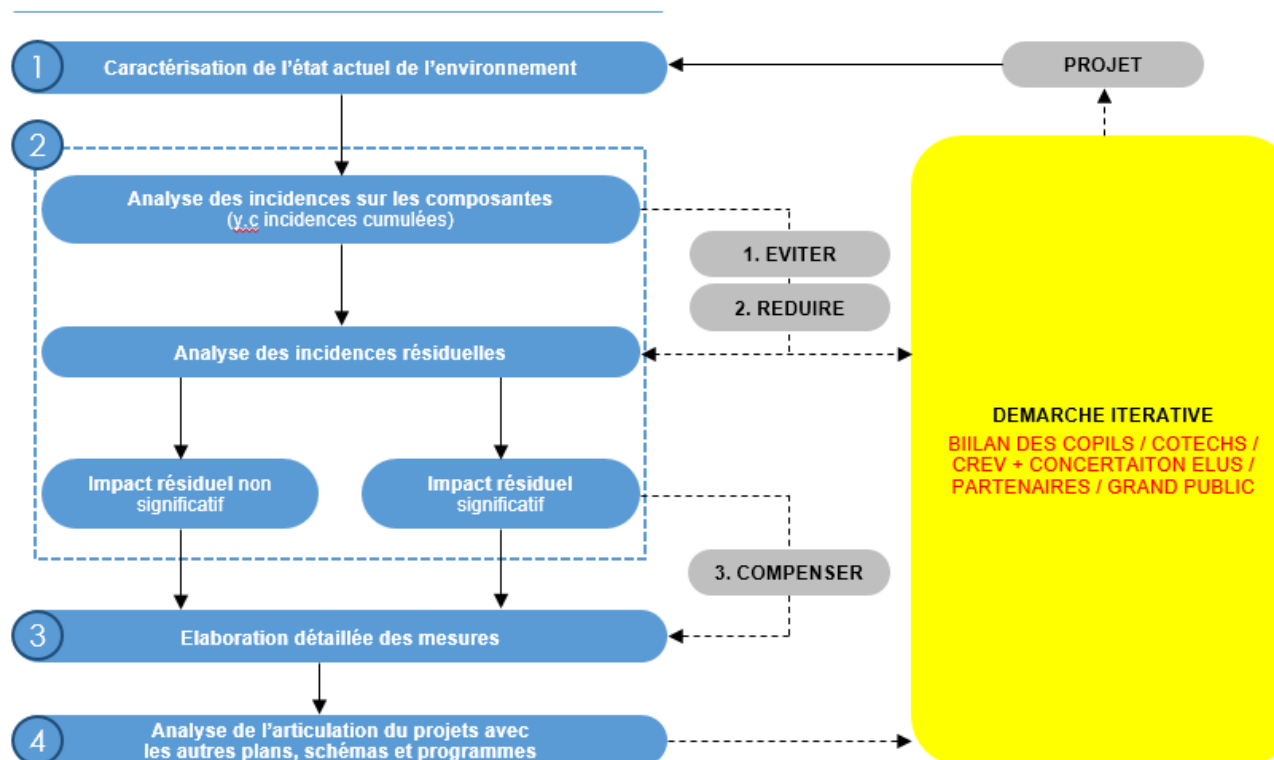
1 Caractérisation de l'état actuel de l'environnement

PROJET

2

Analyse des incidences sur les composantes (y.c incidences cumulées)

1. EVITER

2. REDUIRE

Analyse des incidences résiduelles

DEMARCHE ITERATIVE

BIILAN DES COPILS / COTECHS / CREV + CONCERTAITON ELUS / PARTENAIRES / GRAND PUBLIC

Impact résiduel non significatif

Impact résiduel significatif

3. COMPENSER

3 Elaboration détaillée des mesures

4 Analyse de l'articulation du projets avec les autres plans, schémas et programmes